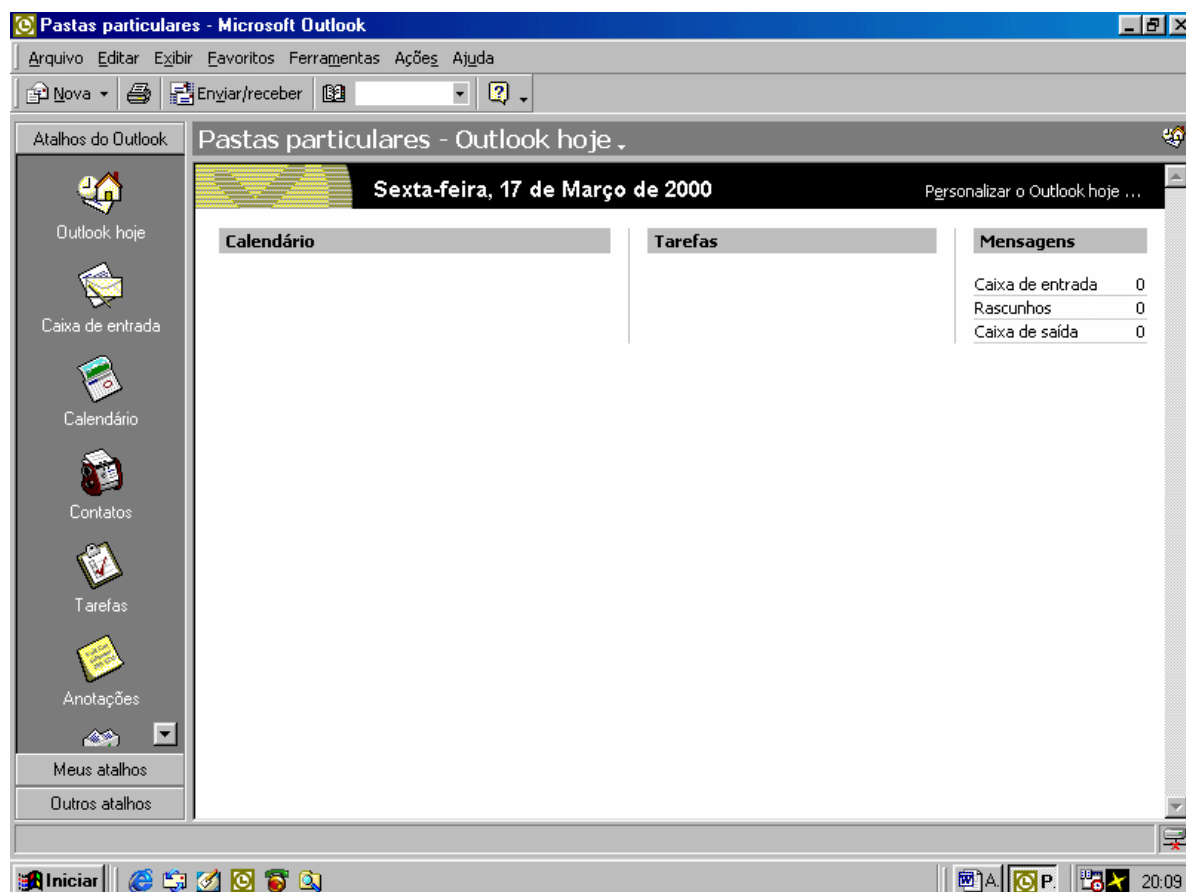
Pastas particulares - Microsoft Outlook

Arquivo Editar Exibir Favoritos Ferramentas Ações Ajuda

Nova Enviar/receber

Atalhos do Outlook

Pastas particulares - Outlook hoje

Sexta-feira, 17 de Março de 2000

Personalizar o Outlook hoje ...

Outlook hoje

Caixa de entrada

Calendário

Contatos

Tarefas

Anotações

Meus atalhos

Outros atalhos

Calendário

Tarefas

Mensagens

| | |
|---|---|
| Caixa de entrada | 0 |
| Rascunhos | 0 |
| Caixa de saída | 0 |

Iniciar

A.

P.

20:09